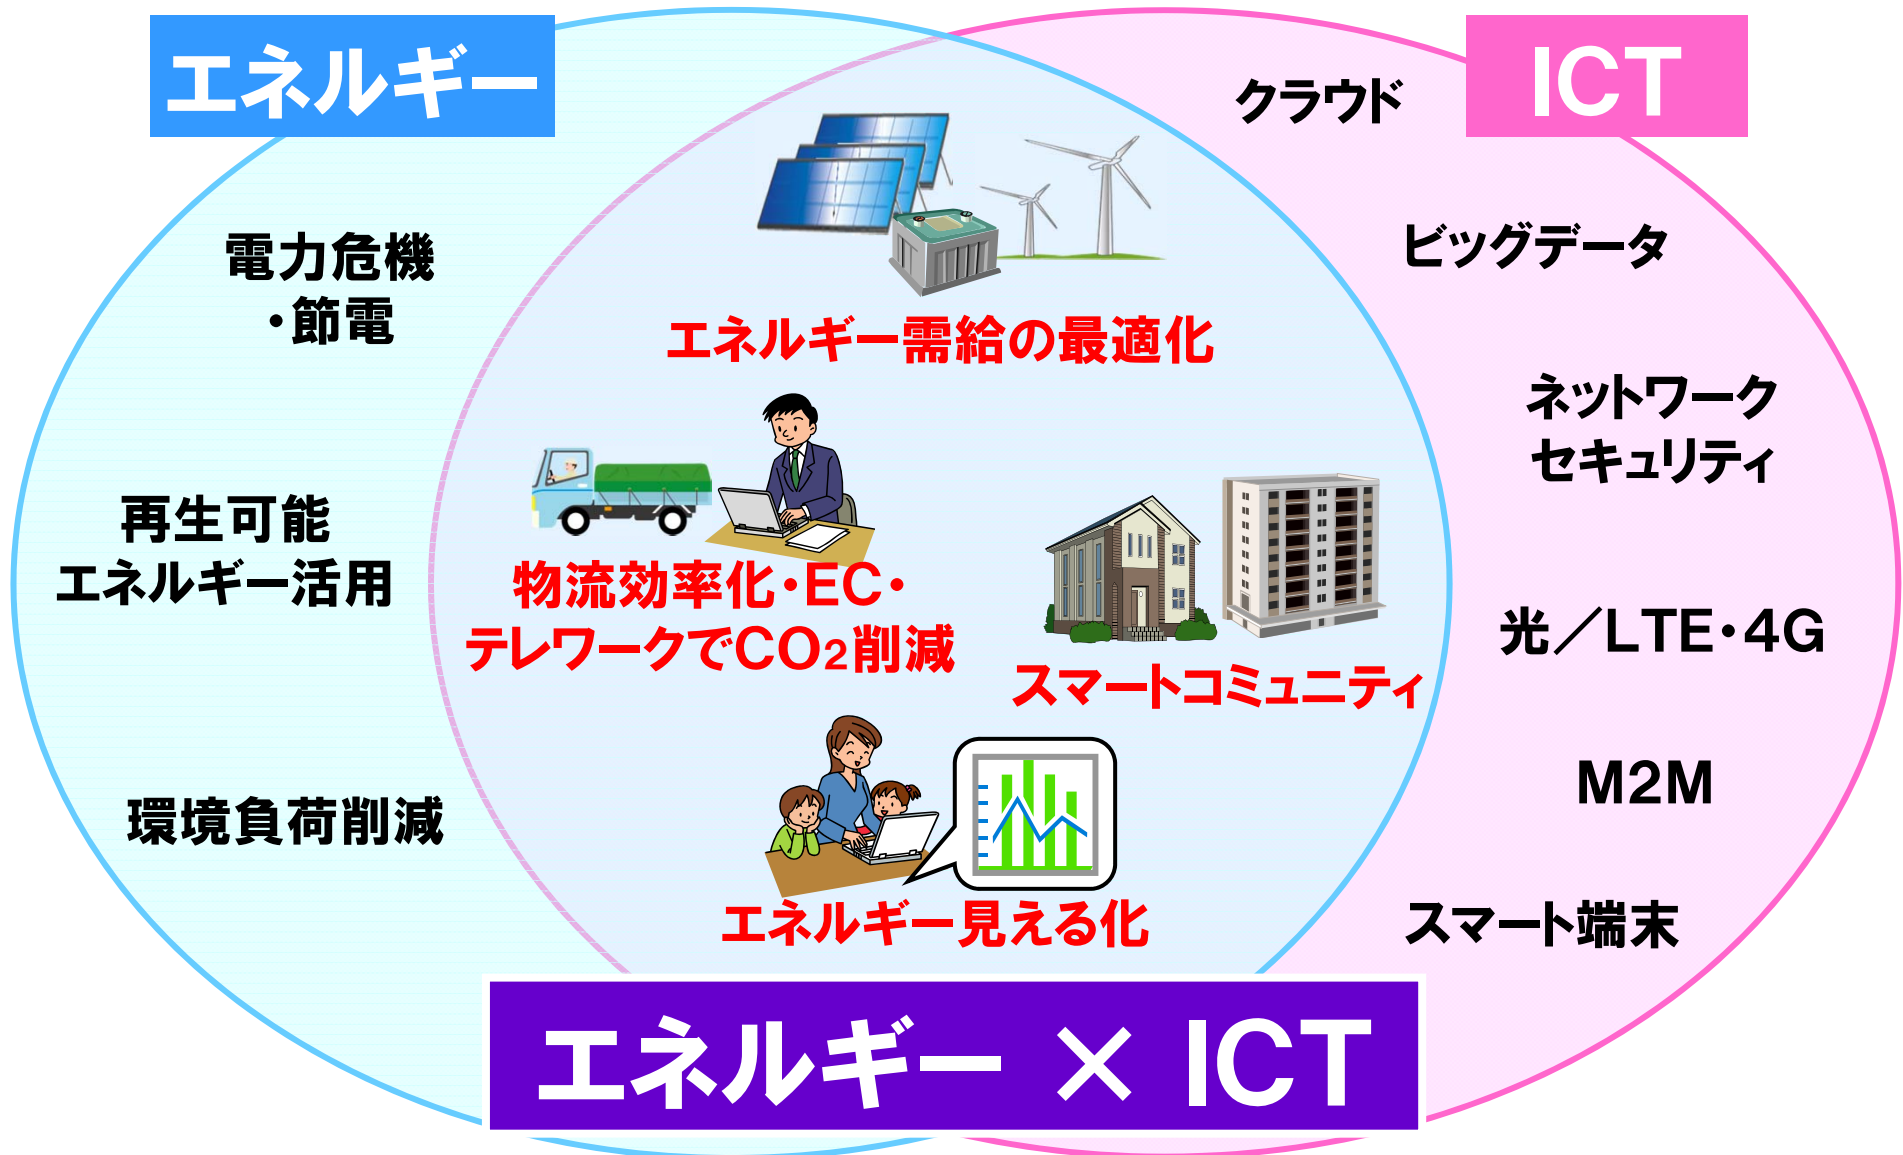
エネルギー

ICT

クラウド

電力危機
・節電

ビッグデータ

エネルギー需給の最適化

ネットワーク
セキュリティ

物流効率化・EC・
テレワークでCO₂削減

再生可能
エネルギー活用

スマートコミュニティ

光／LTE・4G

M2M

環境負荷削減

エネルギー見える化

スマート端末

エネルギー × ICT